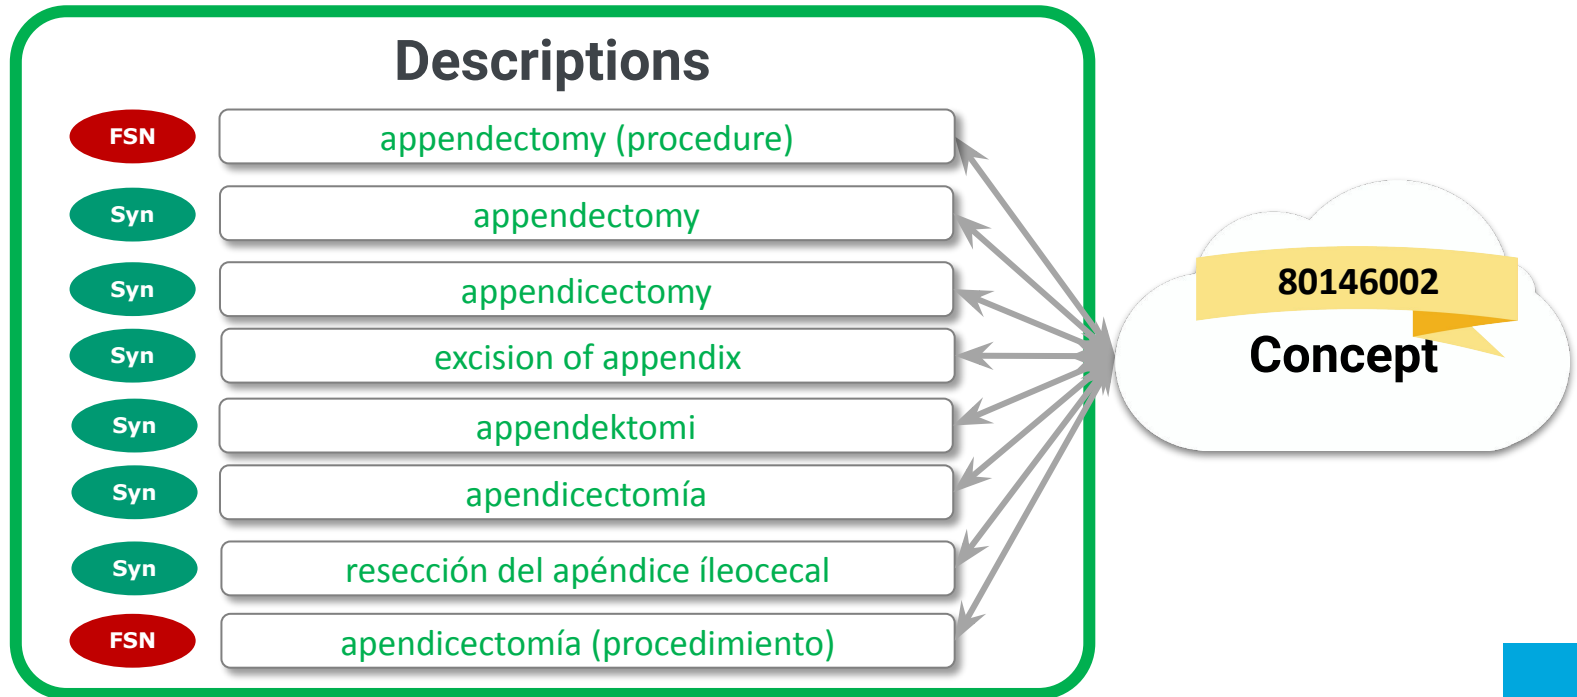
Descriptions

FSN appendectomy (procedure)

Syn appendectomy

Syn appendicectomy

Syn excision of appendix

Syn appendektomi

Syn apendicectomía

Syn resección del apéndice íleocecal

FSN apendicectomía (procedimiento)

80146002
Concept